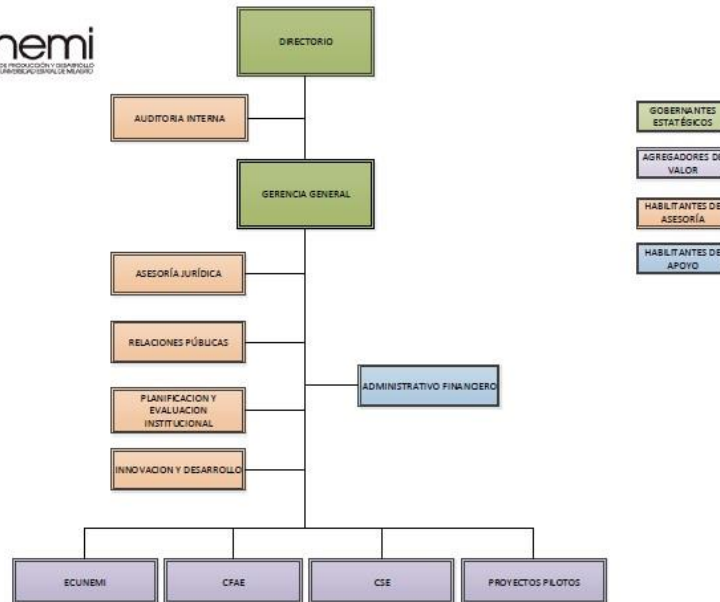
nemi
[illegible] DE PRODUCCIÓN Y DESARROLLO UNIVERSIDAD ESTATAL DE MILAGRO

DIRECTORIO

AUDITORIA INTERNA

GERENCIA GENERAL

ASESORÍA JURÍDICA

RELACIONES PÚBLICAS

PLANIFICACION Y EVALUACION INSTITUCIONAL

INNOVACION Y DESARROLLO

ADMINISTRATIVO FINANCIERO

ECUNEMI

CFAE

CSE

PROYECTOS PILOTOS

GOBERNANTES ESTATÉSICOS

AGREGADORES D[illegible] VALOR

HABILITANTES DE ASESORÍA

HABILITANTES DE APOYO